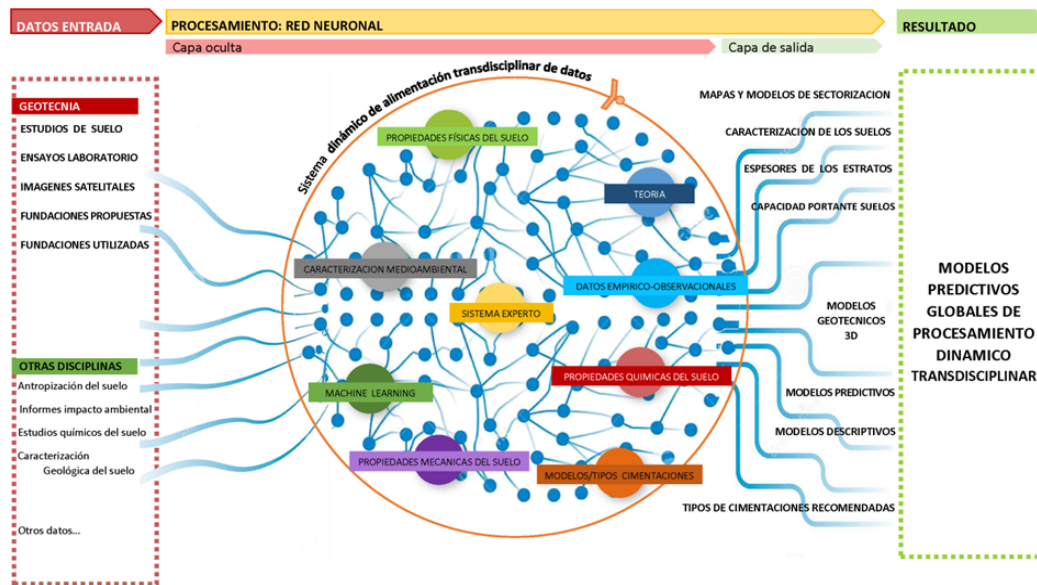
DATOS ENTRADA

PROCESAMIENTO: RED NEURONAL

RESULTADO

Capa oculta

Capa de salida

GEOTECNIA
ESTUDIOS DE SUELO
ENSAYOS LABORATORIO
IMAGENES SATELITALES
FUNDACIONES PROPUESTAS
FUNDACIONES UTILIZADAS

OTRAS DISCIPLINAS
Antropización del suelo
Informes impacto ambiental
Estudios químicos del suelo
Caracterización Geológica del suelo

Otros datos...

Sistema dinámico de alimentación transdisciplinar de datos

PROPIEDADES FÍSICAS DEL SUELO
TEORIA
CARACTERIZACION MEDIOAMBIENTAL
DATOS EMPIRICO-OBSERVACIONALES
SISTEMA EXPERTO
PROPIEDADES QUIMICAS DEL SUELO
MACHINE LEARNING
PROPIEDADES MECANICAS DEL SUELO
MODELOS/TIPOS CIMENTACIONES

MAPAS Y MODELOS DE SECTORIZACION
CARACTERIZACION DE LOS SUELOS
ESPESORES DE LOS ESTRATOS
CAPACIDAD PORTANTE SUELOS
MODELOS GEOTECNICOS 3D
MODELOS PREDICTIVOS
MODELOS DESCRIPTIVOS
TIPOS DE CIMENTACIONES RECOMENDADAS

MODELOS PREDICTIVOS GLOBALES DE PROCESAMIENTO DINAMICO TRANSDISCIPLINAR